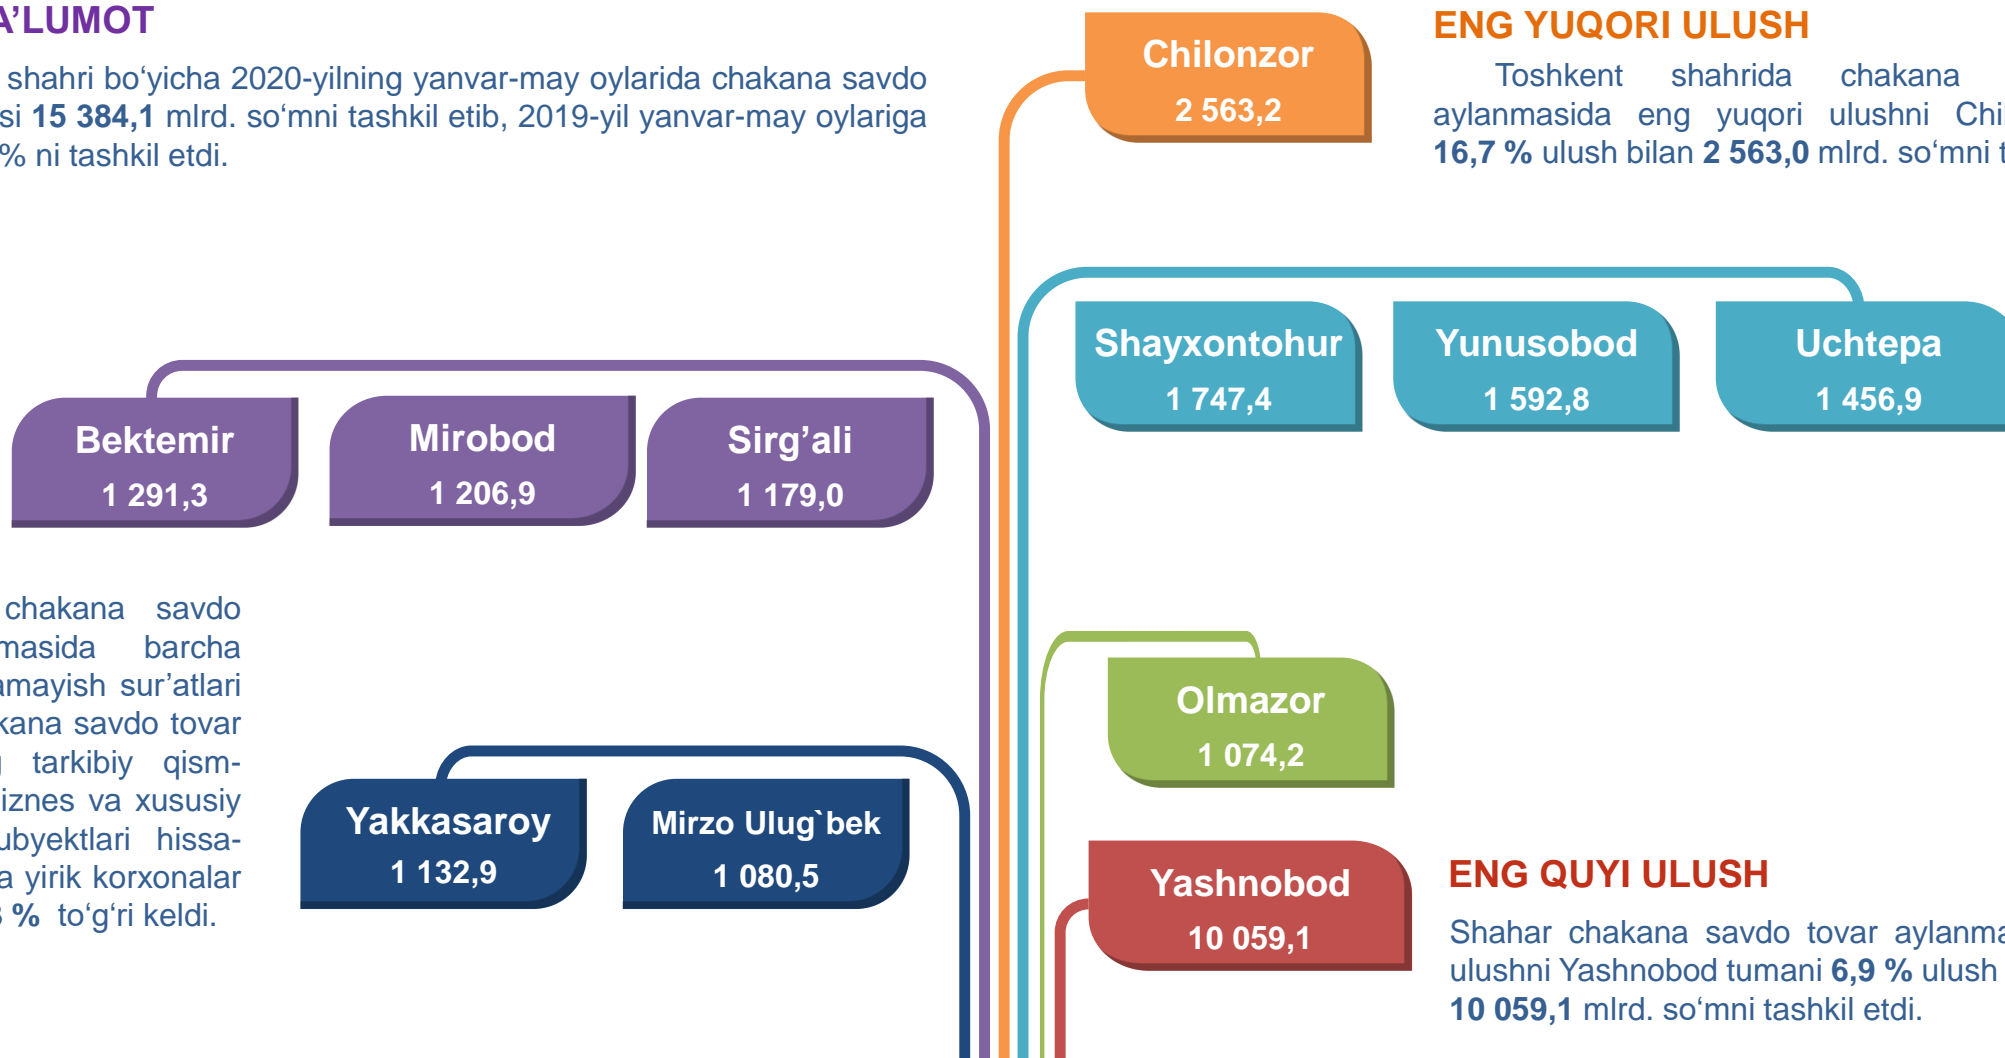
A’LUMOT

shahri bo‘yicha 2020-yilning yanvar-may oylarida chakana savdo si **15 384,1** mlrd. so‘mni tashkil etib, 2019-yil yanvar-may oylariga % ni tashkil etdi.

Chilonzor
2 563,2

ENG YUQORI ULUSH

Toshkent shahrida chakana aylanmasida eng yuqori ulushni Chi **16,7 %** ulush bilan **2 563,0** mlrd. so‘mni t

Shayxontohur
1 747,4

Yunusobod
1 592,8

Uchtepa
1 456,9

Bektemir
1 291,3

Mirobod
1 206,9

Sirg’ali
1 179,0

chakana savdo masida barcha amayish sur’atlari kana savdo tovar tarkibiy qism- iznes va xususiy ubyektlari hissa- a yirik korxonalar **%** to‘g‘ri keldi.

Olmazor
1 074,2

Yakkasaroy
1 132,9

Mirzo Ulug`bek
1 080,5

Yashnobod
10 059,1

ENG QUYI ULUSH

Shahar chakana savdo tovar aylanma ulushni Yashnobod tumani **6,9 %** ulush **10 059,1** mlrd. so‘mni tashkil etdi.